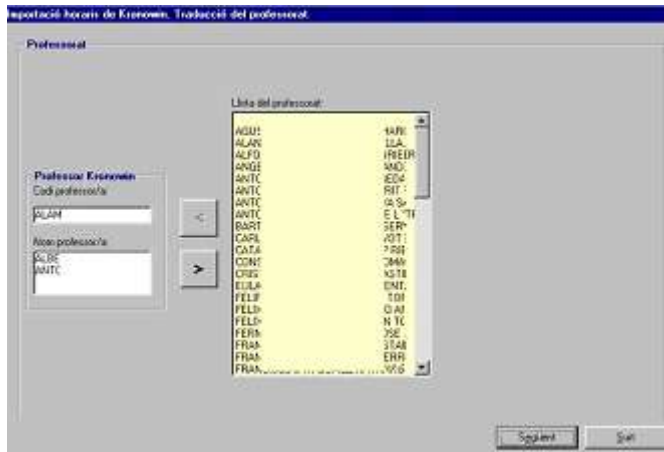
Importació horaris de Kronowin. Traducció del professorat

Professorat

Llista del professorat:

AGUS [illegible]
ALAN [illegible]
ALFO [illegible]
ANGE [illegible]
ANTC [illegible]
ANTC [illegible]
ANTC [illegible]
ANTC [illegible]
BART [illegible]
CARL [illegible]
CATA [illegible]
CONS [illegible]
CRIS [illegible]
EULA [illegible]
FELIF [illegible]
FELI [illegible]
FELI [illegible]
FERN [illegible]
FRAN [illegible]
FRAN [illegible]
FRAN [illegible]

Professor Kronowin
Codi professor/a
ALAM
Nom professor/a
ALBE
ANTC

<
>

Següent
Sortir